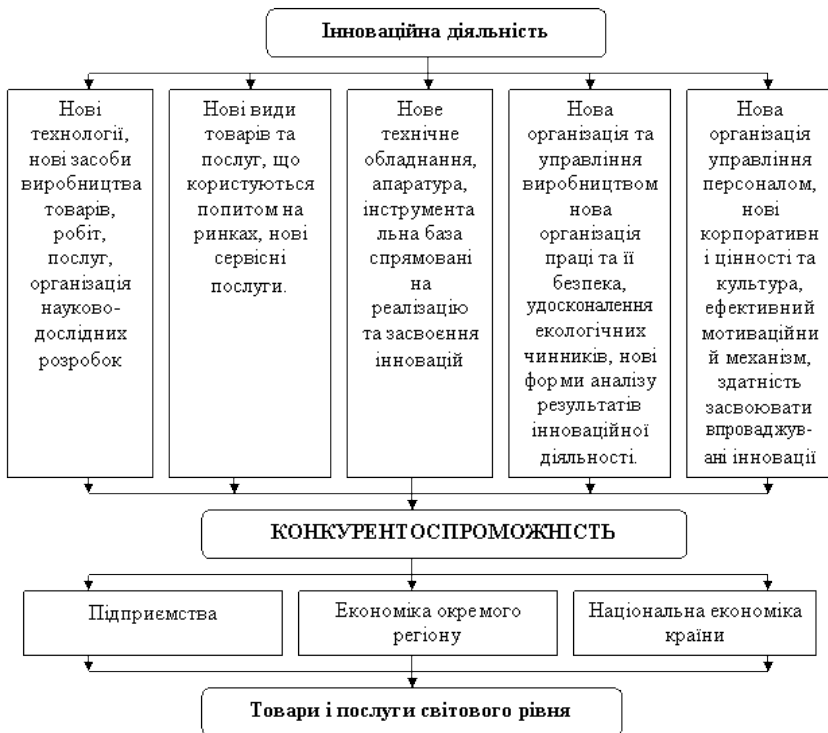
Інноваційна діяльність

Нові технології, нові засоби виробництва товарів, робіт, послуг, організація науково-дослідних розробок

Нові види товарів та послуг, що користуються попитом на ринках, нові сервісні послуги.

Нове технічне обладнання, апаратура, інструментальна база спрямовані на реалізацію та засвоєння інновацій

Нова організація та управління виробництвом нова організація праці та її безпека, удосконалення екологічних чинників, нові форми аналізу результатів інноваційної діяльності.

Нова організація управління персоналом, нові корпоративні цінності та культура, ефективний мотиваційний механізм, здатність засвоювати впроваджувані інновації

КОНКУРЕНТОСПРОМОЖНІСТЬ

Підприємства

Економіка окремого регіону

Національна економіка країни

Товари і послуги світового рівня